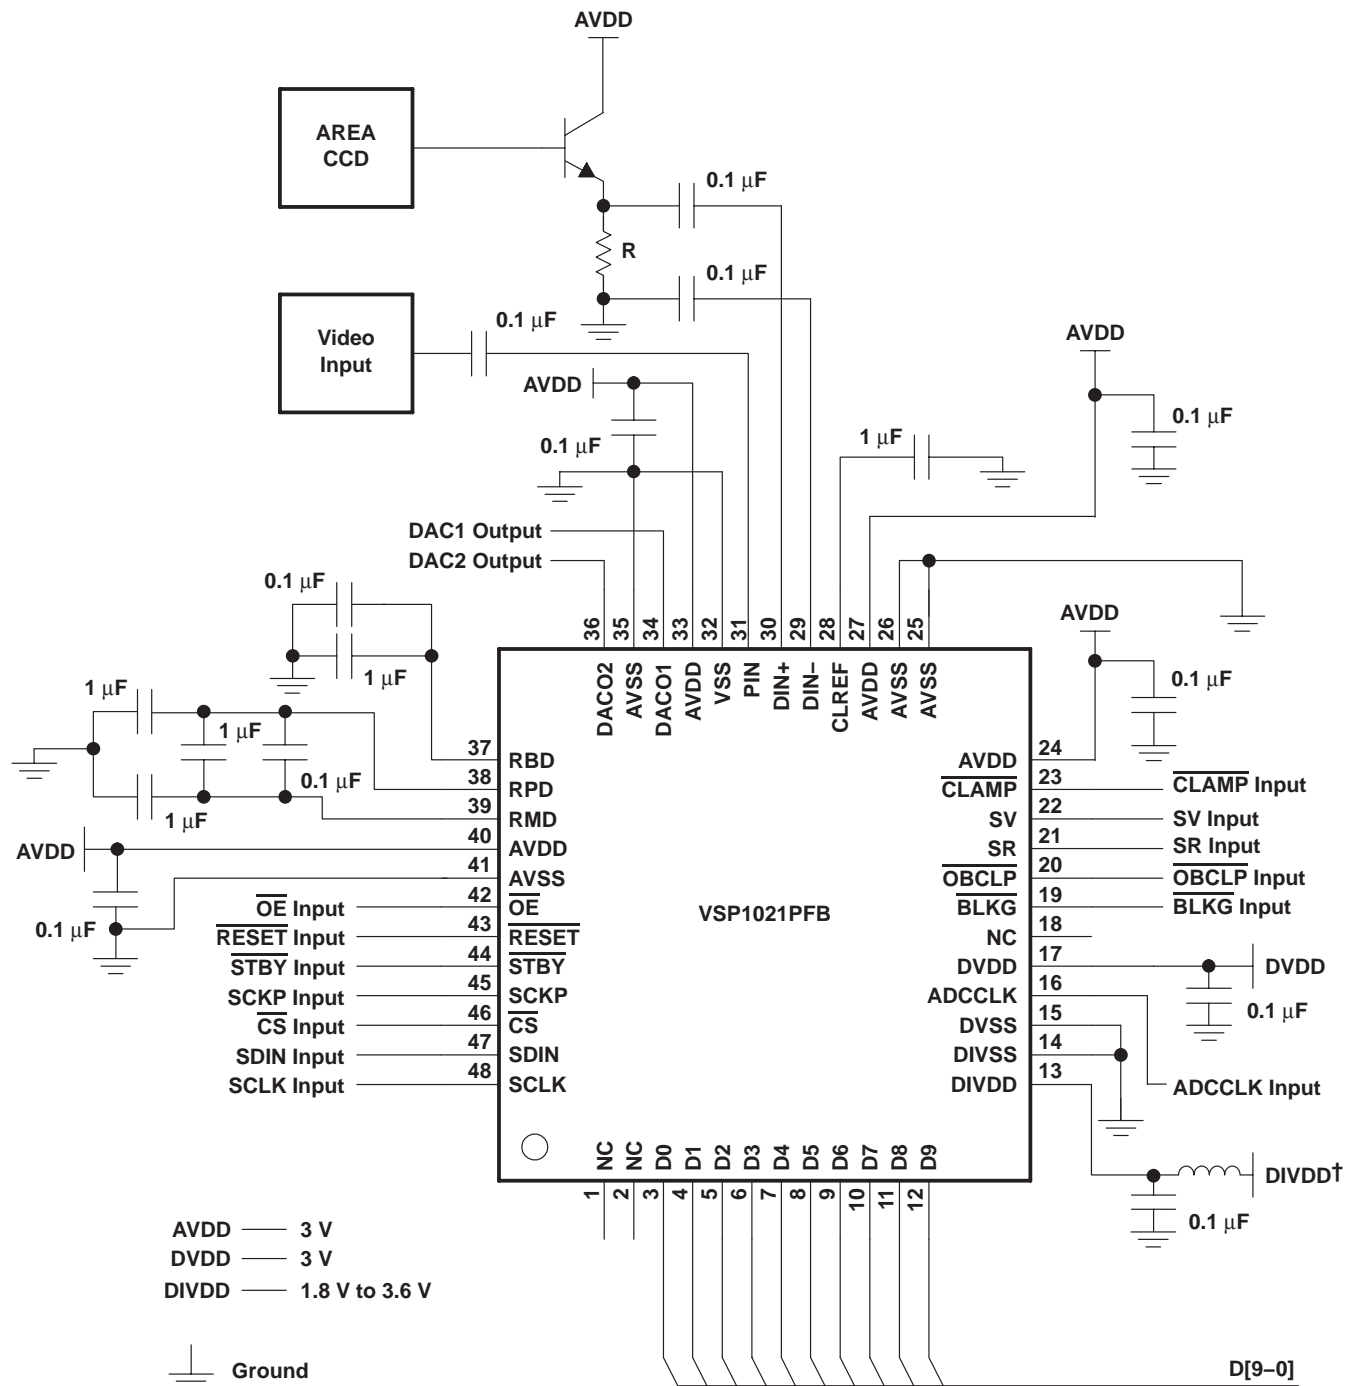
AVDD

AREA CCD

0.1 μF

R

0.1 μF

Video Input

0.1 μF

AVDD

0.1 μF

AVDD

1 μF

AVDD

0.1 μF

DAC1 Output

DAC2 Output

0.1 μF

1 μF

1 μF

1 μF

0.1 μF

1 μF

AVDD

0.1 μF

AVDD

0.1 μF

36 35 34 33 32 31 30 29 28 27 26 25

DACO2 AVSS DACO1 AVDD VSS PIN DIN+ DIN– CLREF AVDD AVSS AVSS

37 RBD
38 RPD
39 RMD
40 AVDD
41 AVSS
42 $\overline{OE}$
43 $\overline{RESET}$
44 $\overline{STBY}$
45 SCKP
46 $\overline{CS}$
47 SDIN
48 SCLK

$\overline{OE}$ Input
$\overline{RESET}$ Input
$\overline{STBY}$ Input
SCKP Input
$\overline{CS}$ Input
SDIN Input
SCLK Input

VSP1021PFB

AVDD 24
$\overline{CLAMP}$ 23
SV 22
SR 21
$\overline{OBCLP}$ 20
$\overline{BLKG}$ 19
NC 18
DVDD 17
ADCCLK 16
DVSS 15
DIVSS 14
DIVDD 13

$\overline{CLAMP}$ Input
SV Input
SR Input
$\overline{OBCLP}$ Input
$\overline{BLKG}$ Input

DVDD

0.1 μF

ADCCLK Input

DIVDD†

0.1 μF

NC NC D0 D1 D2 D3 D4 D5 D6 D7 D8 D9

1 2 3 4 5 6 7 8 9 10 11 12

AVDD — 3 V
DVDD — 3 V
DIVDD — 1.8 V to 3.6 V

Ground

D[9–0]